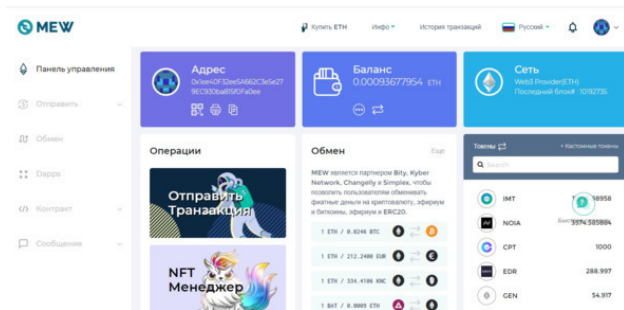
MEW

Купить ETH  Инфо  История транзакций  Русский

Панель управления
Отправить
Обмен
Dapps
Контракт
Сообщения

Адрес
0x1ee40F32ee5A662C3e5e27 9EC930ba85f0Fa0ee

Баланс
0.00093677954 ETH

Сеть
Web3 Provider(ETH)
Последний блок# 1092735

Операции

Отправить Транзакция

NFT Менеджер

Обмен

MEW является партнером Bity, Kyber Network, Changelly и Simplex, чтобы позволить пользователям обменивать фиатные деньги на криптовалюту, эфириум и биткоины, эфириум и ERC20.

1 ETH / 0.0246 BTC
1 ETH / 212.2400 EUR
1 ETH / 334.4186 KNC
1 BAT / 0.0005 ETH

Токены
+ Кастомные токены
Search

IMT 58958
NOIA 3374.585884
CPT 1000
EDR 288.997
GEN 54.917